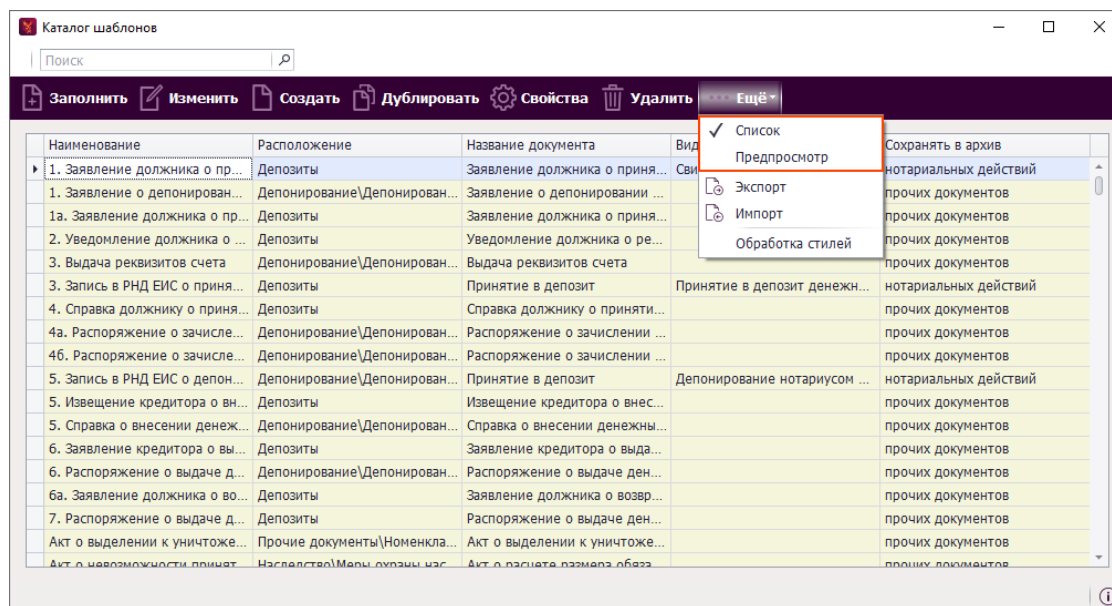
Каталог шаблонов

Поиск

Заполнить Изменить Создать Дублировать Свойства Удалить Ещё

Список
Предпросмотр
Экспорт
Импорт
Обработка стилей

| Наименование | Расположение | Название документа | Вид | Сохранять в архив |
|---|---|---|---|---|
| 1. Заявление должника о пр... | Депозиты | Заявление должника о приня... | Сви | нотариальных действий |
| 1. Заявление о депонирован... | Депонирование\Депонирован... | Заявление о депонировании ... | | прочих документов |
| 1а. Заявление должника о пр... | Депозиты | Заявление должника о приня... | | прочих документов |
| 2. Уведомление должника о ... | Депозиты | Уведомление должника о ре... | | прочих документов |
| 3. Выдача реквизитов счета | Депонирование\Депонирован... | Выдача реквизитов счета | | прочих документов |
| 3. Запись в РНД ЕИС о приня... | Депозиты | Принятие в депозит | Принятие в депозит денежн... | нотариальных действий |
| 4. Справка должнику о приня... | Депозиты | Справка должнику о приняти... | | прочих документов |
| 4а. Распоряжение о зачисле... | Депонирование\Депонирован... | Распоряжение о зачислении ... | | прочих документов |
| 4б. Распоряжение о зачисле... | Депонирование\Депонирован... | Распоряжение о зачислении ... | | прочих документов |
| 5. Запись в РНД ЕИС о депон... | Депонирование\Депонирован... | Принятие в депозит | Депонирование нотариусом ... | нотариальных действий |
| 5. Извещение кредитора о вн... | Депозиты | Извещение кредитора о внес... | | прочих документов |
| 5. Справка о внесении денеж... | Депонирование\Депонирован... | Справка о внесении денежны... | | прочих документов |
| 6. Заявление кредитора о вы... | Депозиты | Заявление кредитора о выда... | | прочих документов |
| 6. Распоряжение о выдаче д... | Депонирование\Депонирован... | Распоряжение о выдаче ден... | | прочих документов |
| 6а. Заявление должника о во... | Депозиты | Заявление должника о возвр... | | прочих документов |
| 7. Распоряжение о выдаче д... | Депозиты | Распоряжение о выдаче ден... | | прочих документов |
| Акт о выделении к уничтоже... | Прочие документы\Номенкла... | Акт о выделении к уничтоже... | | прочих документов |
| Акт о невозможности принят... | Наследство\Меры охраны нас... | Акт о расчете размера обяза... | | прочих документов |